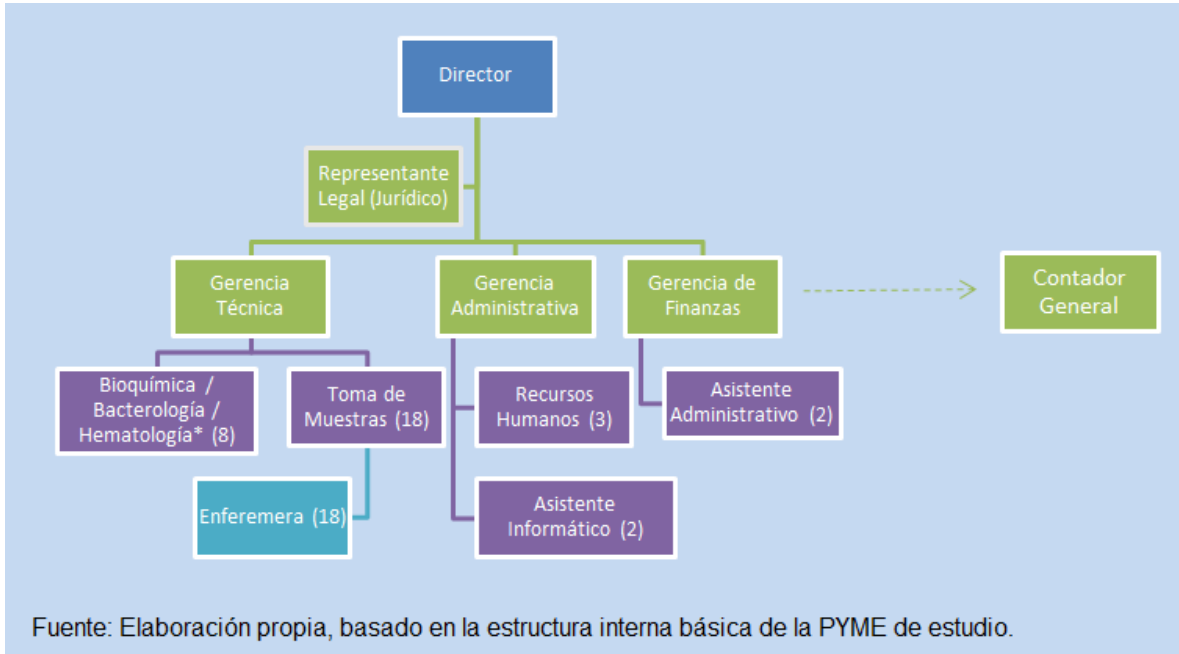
Director

Representante Legal (Jurídico)

Gerencia Técnica

Gerencia Administrativa

Gerencia de Finanzas

Contador General

Bioquímica / Bacterología / Hematología* (8)

Toma de Muestras (18)

Recursos Humanos (3)

Asistente Administrativo (2)

Enferemera (18)

Asistente Informático (2)

Fuente: Elaboración propia, basado en la estructura interna básica de la PYME de estudio.